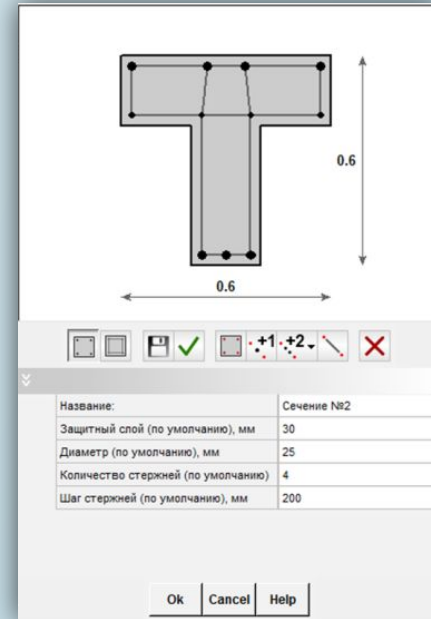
0.6

0.6

+1 +2

| Название: | Сечение №2 |
|---|---|
| Защитный слой (по умолчанию), мм | 30 |
| Диаметр (по умолчанию), мм | 25 |
| Количество стержней (по умолчанию) | 4 |
| Шаг стержней (по умолчанию), мм | 200 |

Ok Cancel Help